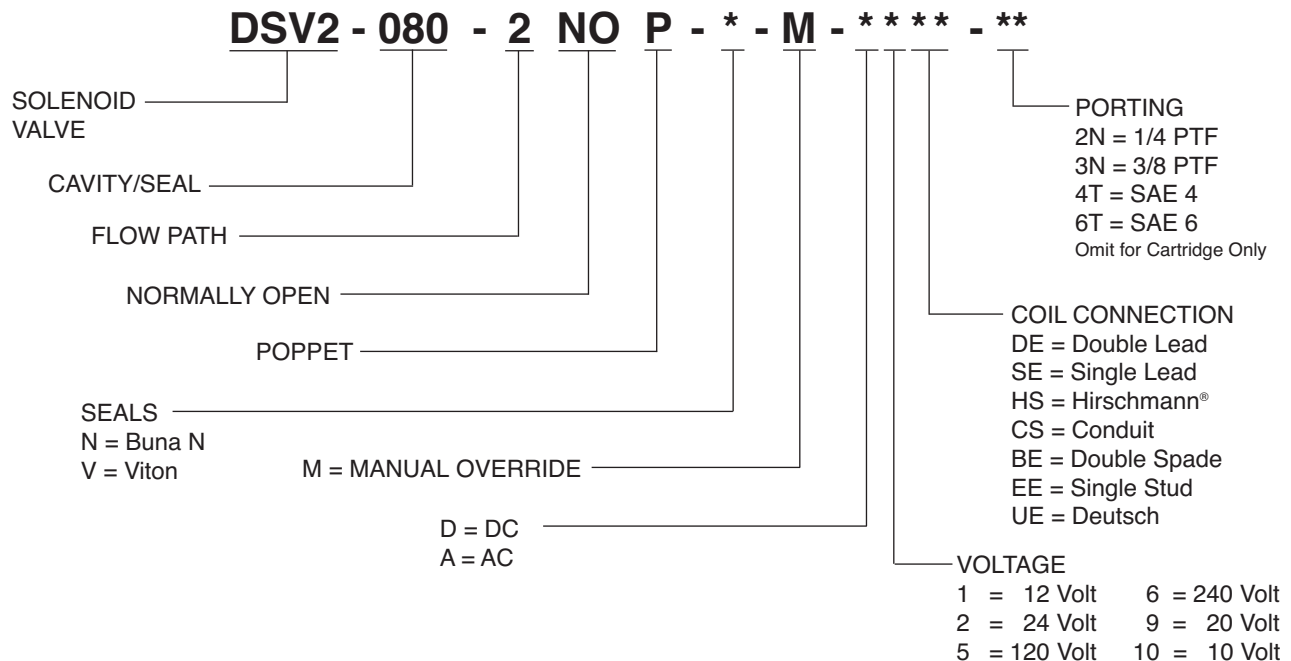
DSV2 - 080 - 2 NO P - * - M - * * * * - **

SOLENOID VALVE

CAVITY/SEAL

FLOW PATH

NORMALLY OPEN

POPPET

SEALS
N = Buna N
V = Viton

M = MANUAL OVERRIDE

D = DC
A = AC

PORTING
2N = 1/4 PTF
3N = 3/8 PTF
4T = SAE 4
6T = SAE 6
Omit for Cartridge Only

COIL CONNECTION
DE = Double Lead
SE = Single Lead
HS = Hirschmann®
CS = Conduit
BE = Double Spade
EE = Single Stud
UE = Deutsch

VOLTAGE
1 = 12 Volt 6 = 240 Volt
2 = 24 Volt 9 = 20 Volt
5 = 120 Volt 10 = 10 Volt